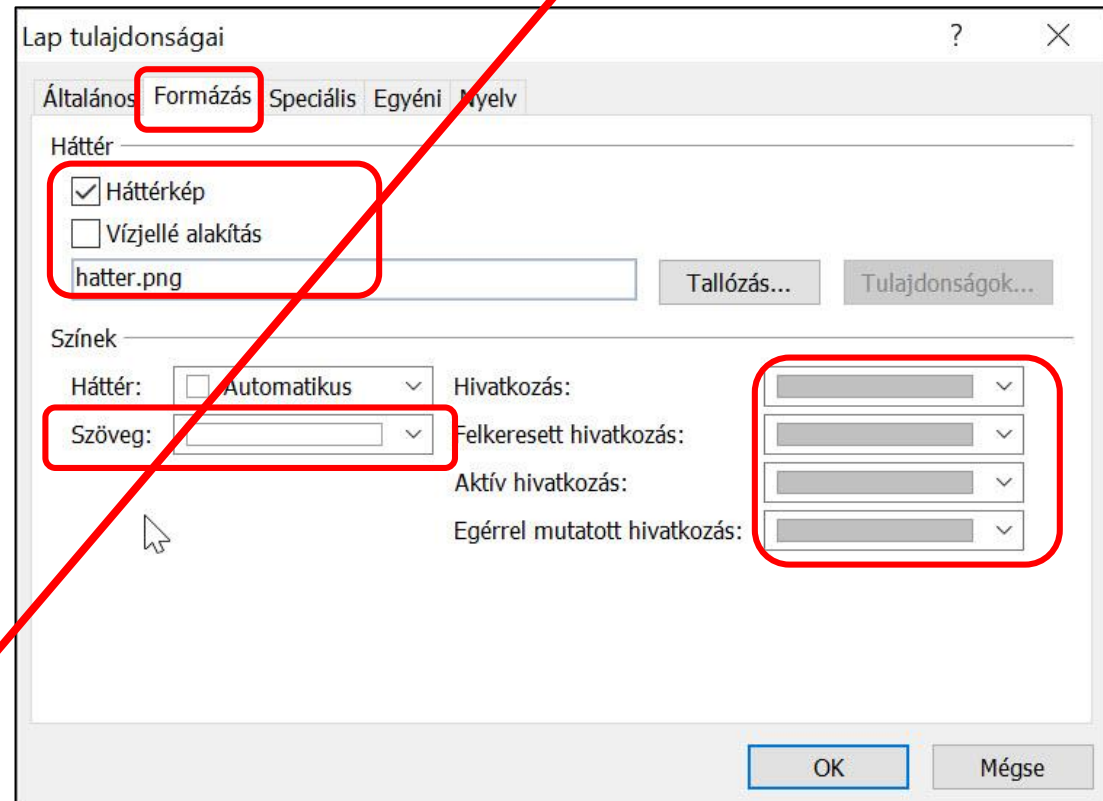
Lap tulajdonságai

?

Általános Formázás Speciális Egyéni Nyelv

Háttér

Háttérkép

Vízjellé alakítás

hatter.png

Tallózás...

Tulajdonságok...

Színek

Háttér: Automatikus

Szöveg:

Hivatkozás:

Felkeresett hivatkozás:

Aktív hivatkozás:

Egérrel mutatott hivatkozás:

OK

Mégse